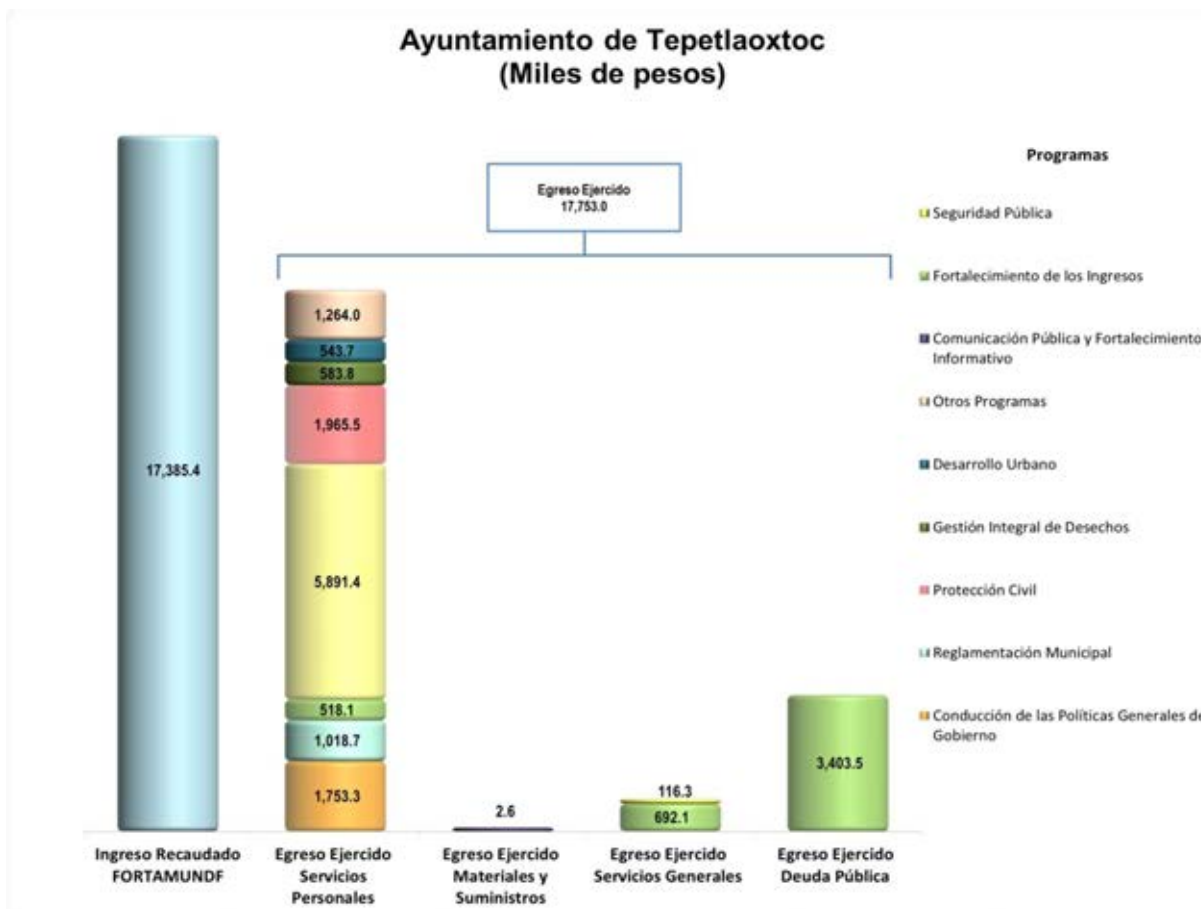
Ayuntamiento de Tepetlaoxtoc
(Miles de pesos)

Egreso Ejercido
17,753.0

17,385.4

1,264.0
543.7
583.8
1,965.5
5,891.4
518.1
1,018.7
1,753.3

2.6

116.3
692.1

3,403.5

Ingreso Recaudado FORTAMUNDF

Egreso Ejercido Servicios Personales

Egreso Ejercido Materiales y Suministros

Egreso Ejercido Servicios Generales

Egreso Ejercido Deuda Pública

Programas

Seguridad Pública

Fortalecimiento de los Ingresos

Comunicación Pública y Fortalecimiento Informativo

Otros Programas

Desarrollo Urbano

Gestión Integral de Desechos

Protección Civil

Reglamentación Municipal

Conducción de las Políticas Generales de Gobierno